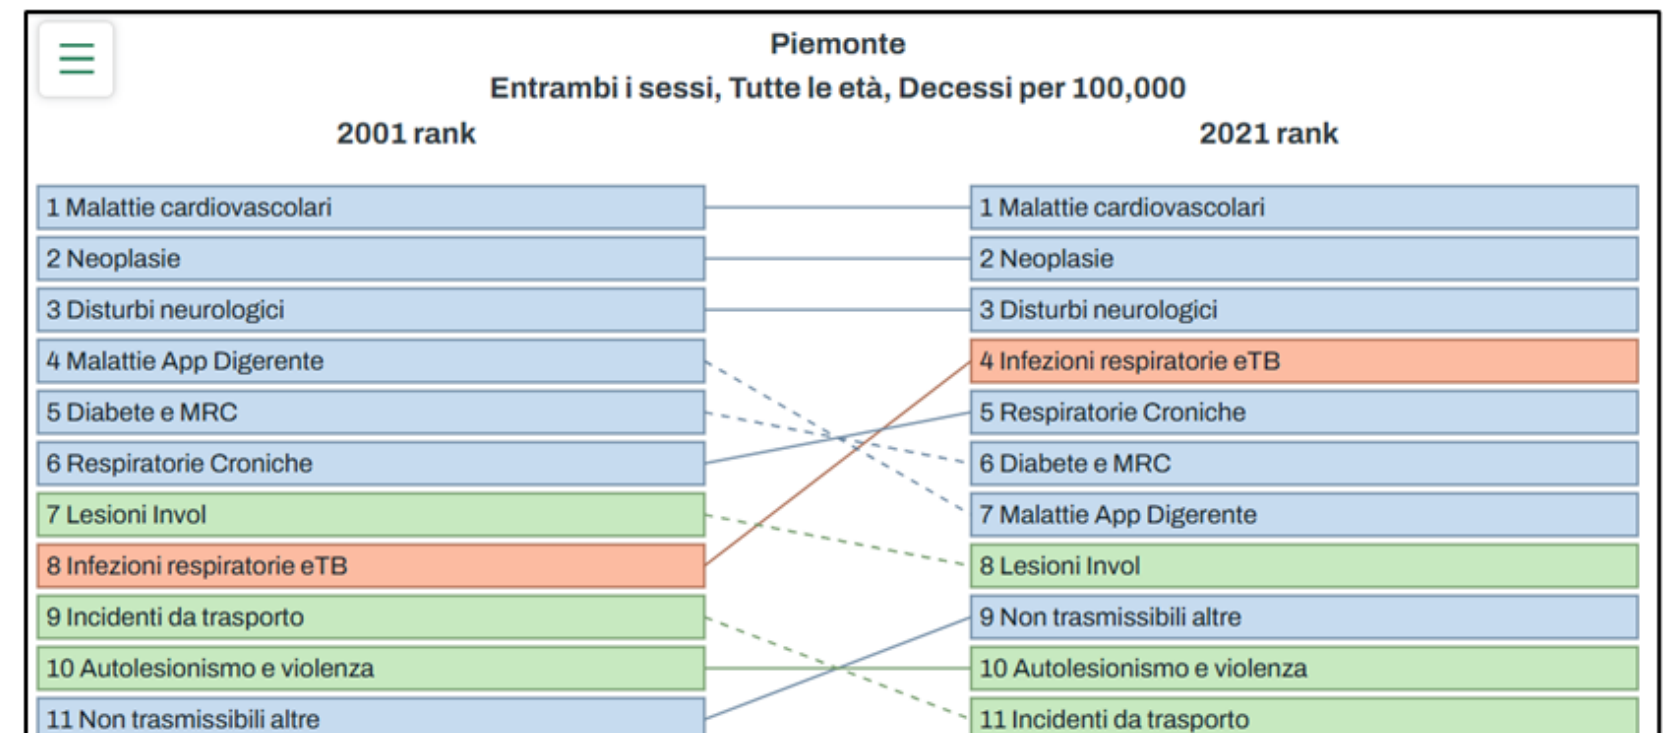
Piemonte
Entrambi i sessi, Tutte le età, Decessi per 100,000

2001 rank

1 Malattie cardiovascolari
2 Neoplasie
3 Disturbi neurologici
4 Malattie App Digerente
5 Diabete e MRC
6 Respiratorie Croniche
7 Lesioni Invol
8 Infezioni respiratorie eTB
9 Incidenti da trasporto
10 Autolesionismo e violenza
11 Non trasmissibili altre

2021 rank

1 Malattie cardiovascolari
2 Neoplasie
3 Disturbi neurologici
4 Infezioni respiratorie eTB
5 Respiratorie Croniche
6 Diabete e MRC
7 Malattie App Digerente
8 Lesioni Invol
9 Non trasmissibili altre
10 Autolesionismo e violenza
11 Incidenti da trasporto